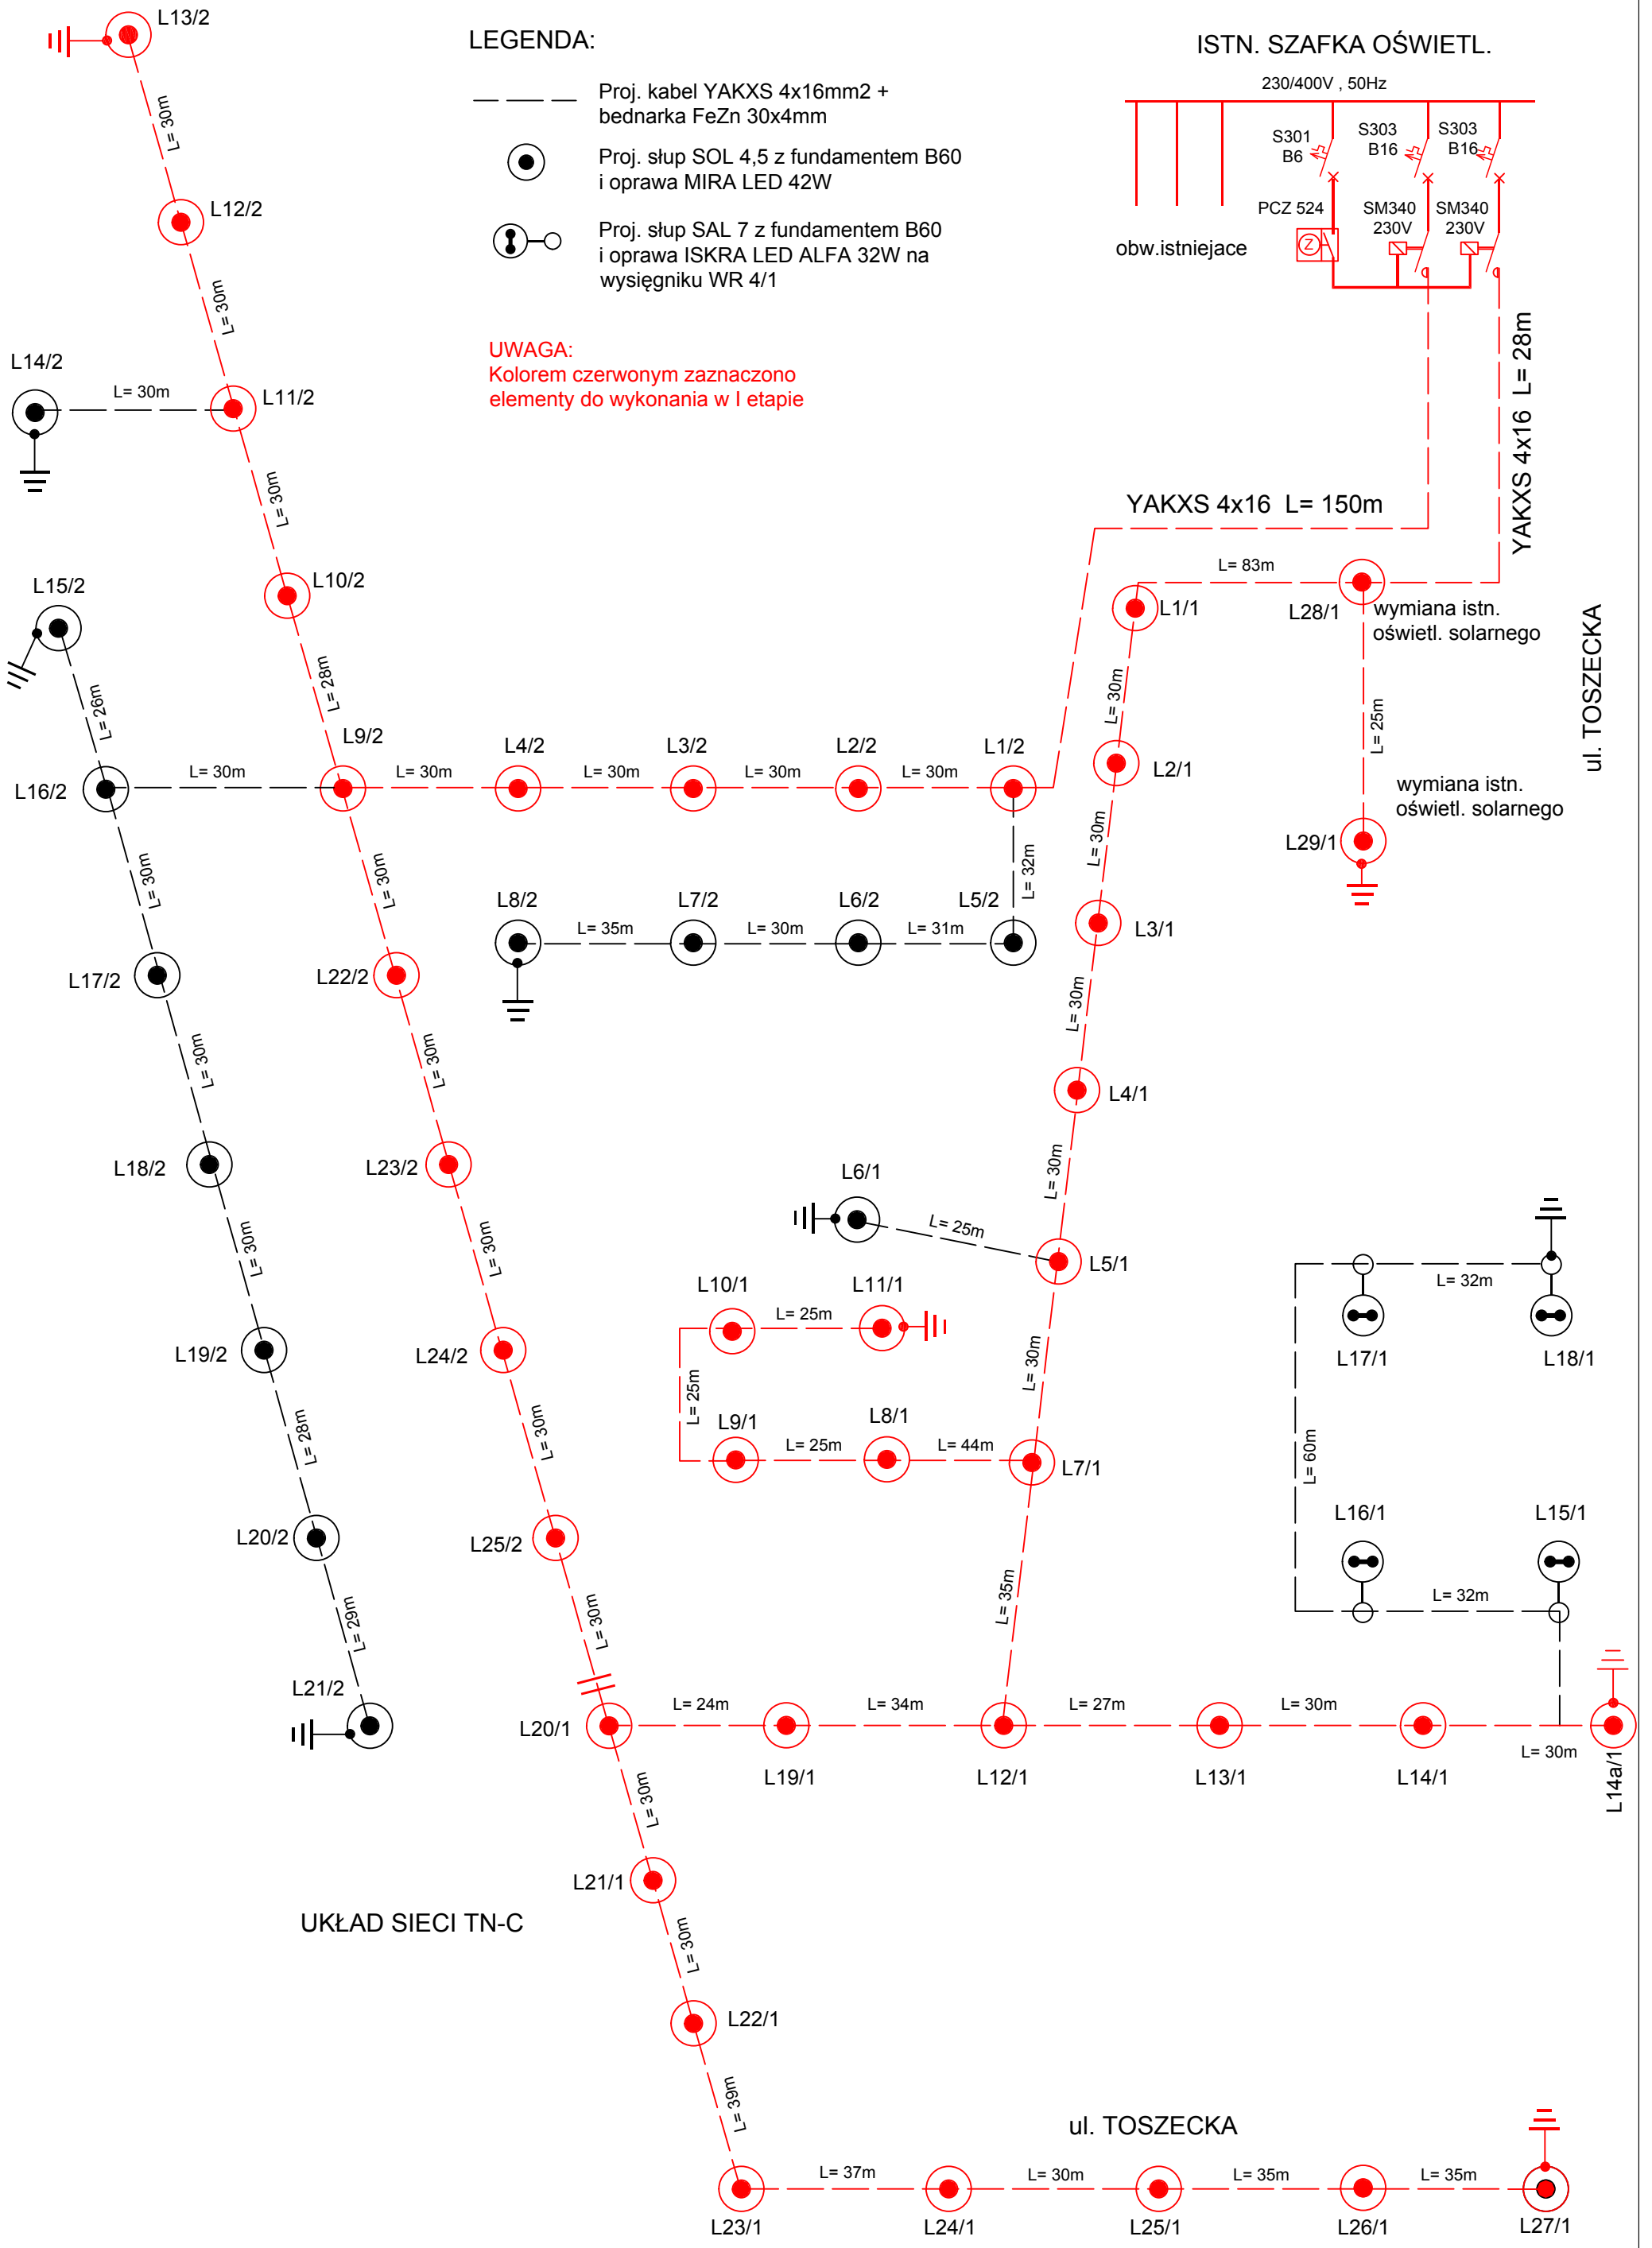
LEGENDA:

Proj. kabel YAKXS 4x16mm2 + bednarka FeZn 30x4mm

Proj. słup SOL 4,5 z fundamentem B60 i oprawa MIRA LED 42W

Proj. słup SAL 7 z fundamentem B60 i oprawa ISKRA LED ALFA 32W na wysięgniku WR 4/1

UWAGA:
Kolorem czerwonym zaznaczono elementy do wykonania w I etapie

ISTN. SZAFKA OŚWIETL.
230/400V , 50Hz
S301 B6
S303 B16
S303 B16
PCZ 524
SM340 230V
SM340 230V
obw.istniejace

YAKXS 4x16 L= 150m
YAKXS 4x16 L= 28m

L13/2
L= 30m
L12/2
L= 30m
L14/2
L= 30m
L11/2
L= 30m
L10/2
L15/2
L= 28m
L= 26m
L9/2
L16/2
L= 30m
L= 30m
L4/2
L= 30m
L3/2
L= 30m
L2/2
L= 30m
L1/2
L= 83m
L28/1
L1/1
wymiana istn. oświetl. solarnego
ul. TOSZECKA
L= 30m
L2/1
L= 25m
wymiana istn. oświetl. solarnego
L29/1
L= 32m
L= 30m
L= 30m
L8/2
L= 35m
L7/2
L= 30m
L6/2
L= 31m
L5/2
L3/1
L17/2
L22/2
L= 30m
L= 30m
L= 30m
L4/1
L18/2
L23/2
L= 30m
L6/1
L= 25m
L5/1
L= 30m
L= 30m
L10/1
L= 25m
L11/1
L= 32m
L17/1
L18/1
L19/2
L24/2
L= 25m
L= 30m
L9/1
L= 25m
L8/1
L= 44m
L7/1
L= 28m
L= 30m
L= 60m
L16/1
L15/1
L20/2
L25/2
L= 35m
L= 32m
L= 29m
L= 30m
L21/2
L20/1
L= 24m
L= 34m
L= 27m
L= 30m
L= 30m
L19/1
L12/1
L13/1
L14/1
L14a/1
L= 30m
L21/1
UKŁAD SIECI TN-C
L= 30m
L22/1
L= 39m
ul. TOSZECKA
L= 37m
L= 30m
L= 35m
L= 35m
L23/1
L24/1
L25/1
L26/1
L27/1